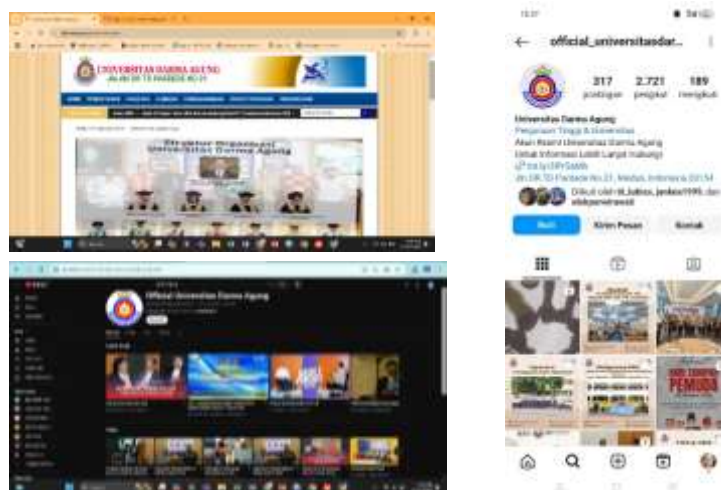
UNIVERSITAS DARMA AGUNG
Jln. DR TD PARDEDE NO 21

Struktur Organisasi
Universitas Darma Agung

Official Universitas Darma Agung

13.37

official_universitasdar...

317 postingan
2.721 pengikut
189 mengikuti

Universitas Darma Agung
Perguruan Tinggi & Universitas
Akun Resmi Universitas Darma Agung
Untuk Informasi Lebih Lanjut Hubungi
linktr.ee/UDASabbb
Jln. DR. TD Pardede No.21, Medan, Indonesia 20154
Diikuti oleh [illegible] dan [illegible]

Ikuti
Kirim Pesan
Kontak

PEMUDA